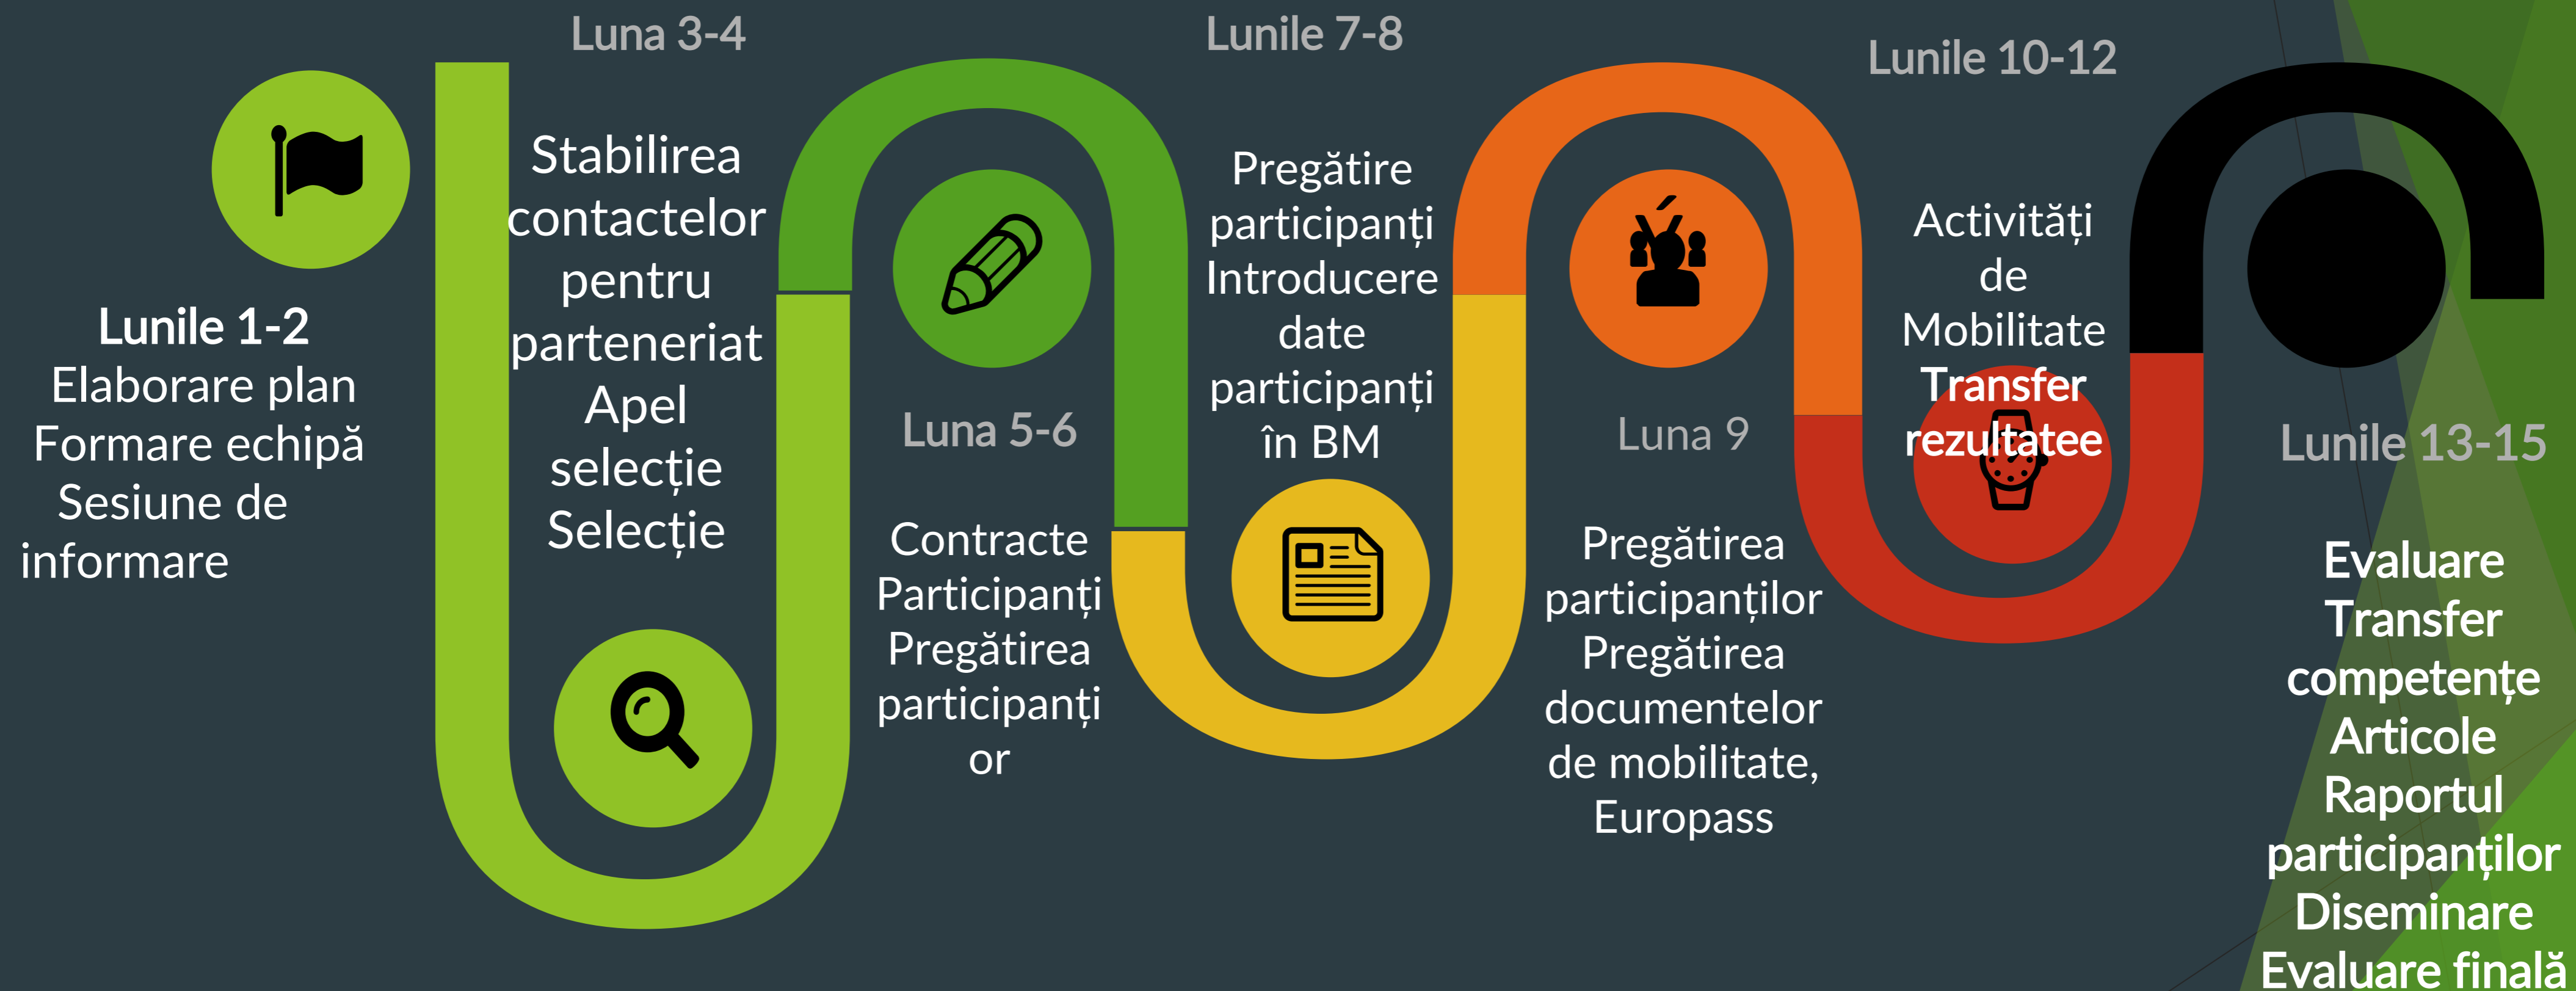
Lunile 1-2
Elaborare plan
Formare echipă
Sesiune de informare

Luna 3-4
Stabilirea contactelor pentru parteneriat
Apel selecție
Selecție

Luna 5-6
Contracte Participanți
Pregătirea participanților

Lunile 7-8
Pregătire participanți
Introducere date participanți în BM

Luna 9
Pregătirea participanților
Pregătirea documentelor de mobilitate, Europass

Lunile 10-12
Activități de Mobilitate
Transfer rezultatee

Lunile 13-15
Evaluare
Transfer competențe
Articole
Raportul participanților
Diseminare
Evaluare finală